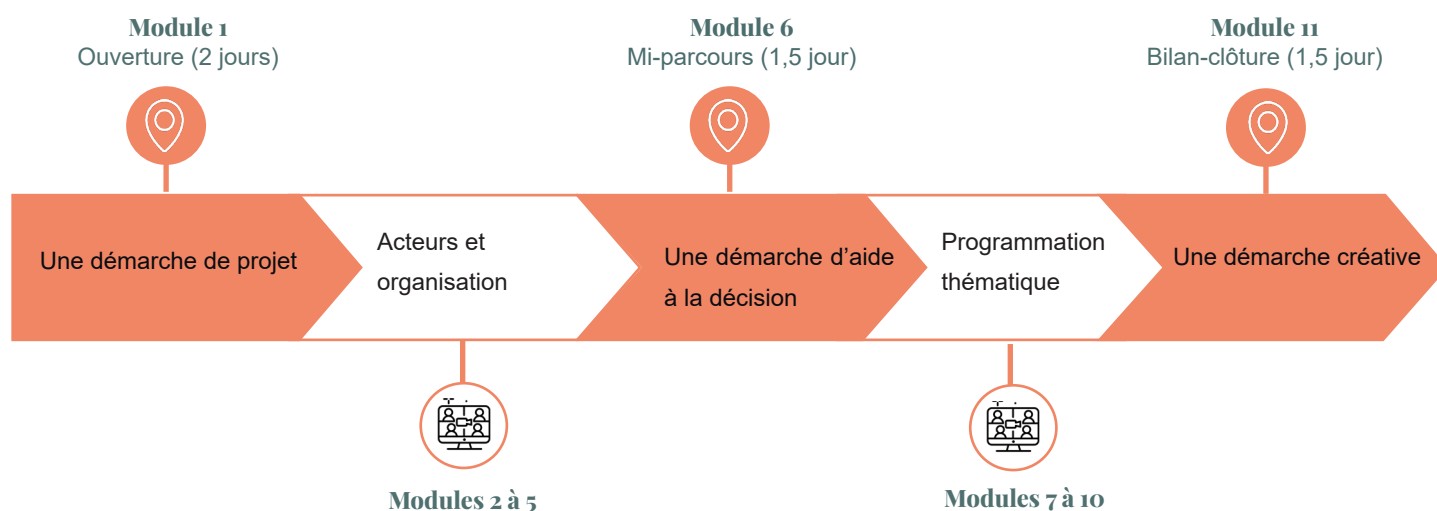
Module 1
Ouverture (2 jours)

Module 6
Mi-parcours (1,5 jour)

Module 11
Bilan-clôture (1,5 jour)

Une démarche de projet

Acteurs et organisation

Une démarche d’aide à la décision

Programmation thématique

Une démarche créative

Modules 2 à 5

Modules 7 à 10